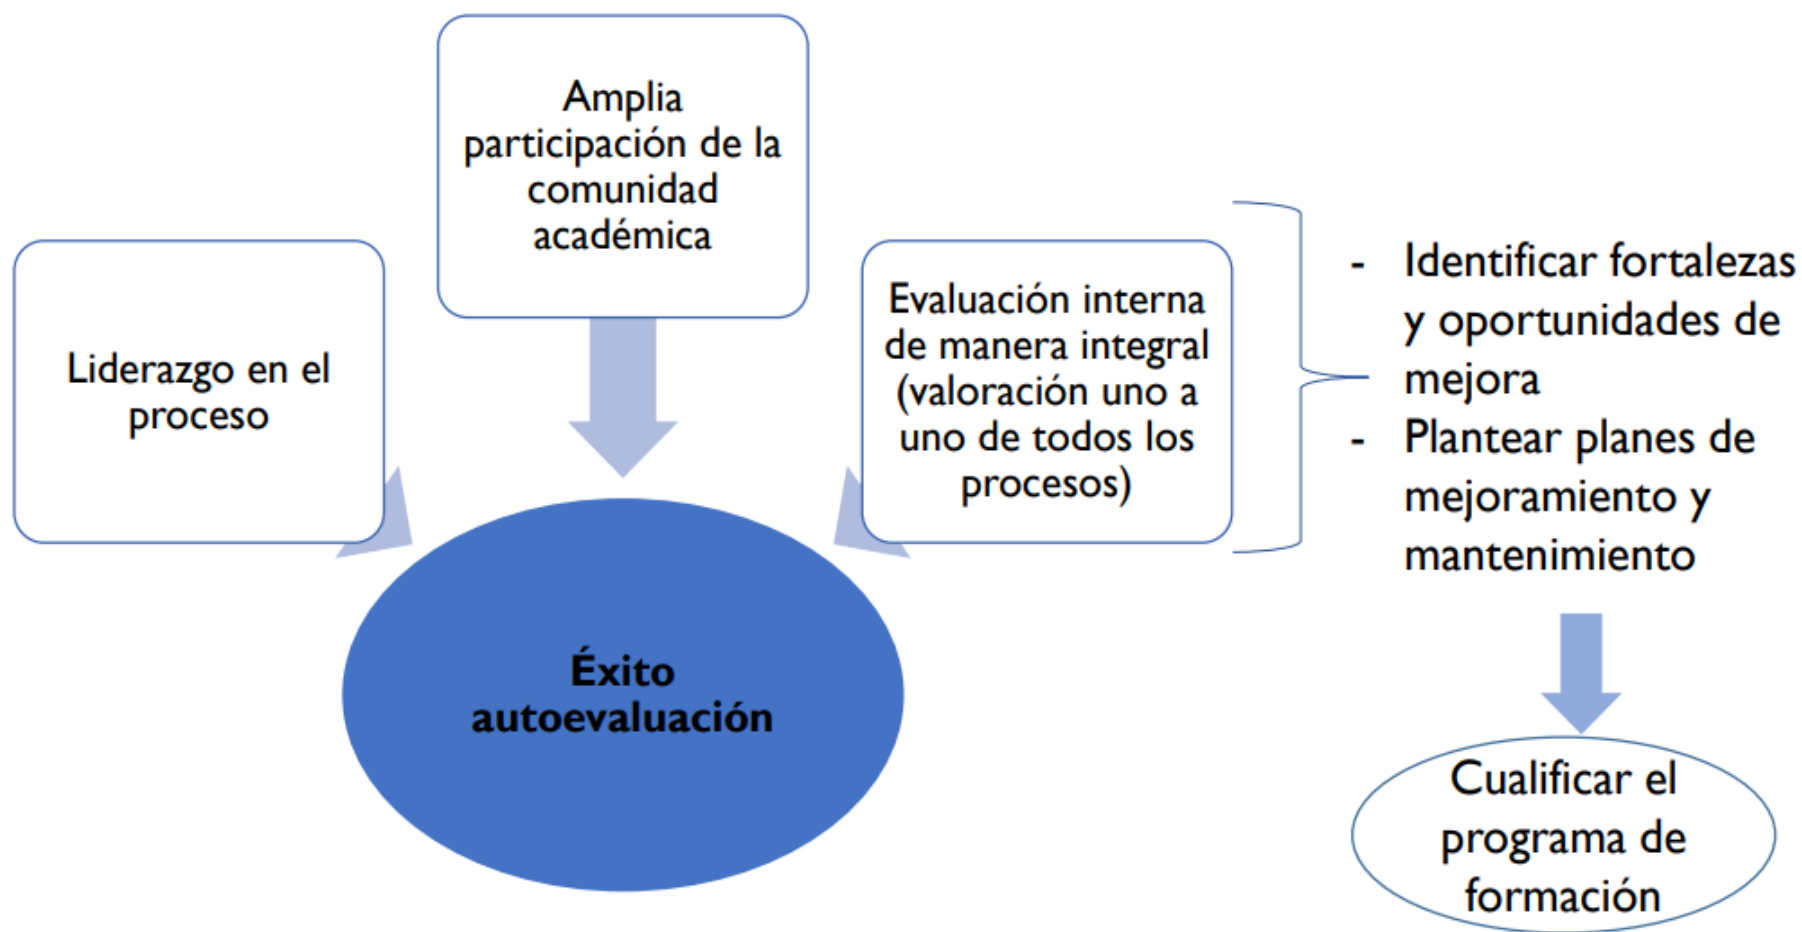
Amplia participación de la comunidad académica

Liderazgo en el proceso

Evaluación interna de manera integral (valoración uno a uno de todos los procesos)

- Identificar fortalezas y oportunidades de mejora
- Plantear planes de mejoramiento y mantenimiento

Éxito autoevaluación

Cualificar el programa de formación